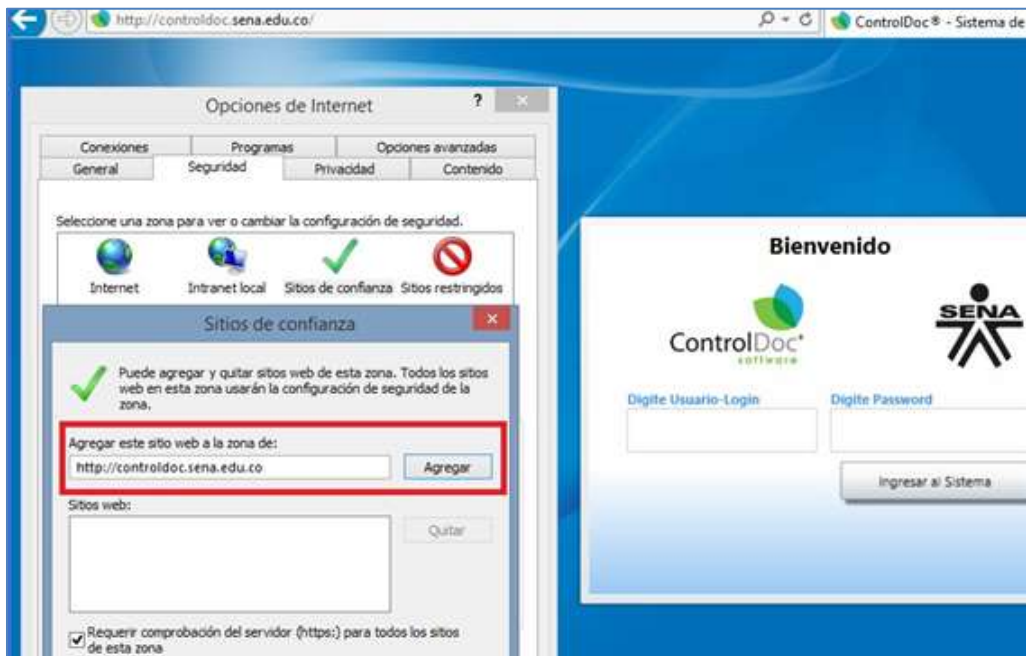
http://controldoc.sena.edu.co/

ControlDoc® - Sistema de

Opciones de Internet

?

Conexiones | Programas | Opciones avanzadas
General | Seguridad | Privacidad | Contenido

Seleccione una zona para ver o cambiar la configuración de seguridad.

Internet
Intranet local
Sitios de confianza
Sitios restringidos

Sitios de confianza

Puede agregar y quitar sitios web de esta zona. Todos los sitios web en esta zona usarán la configuración de seguridad de la zona.

Agregar este sitio web a la zona de:

http://controldoc.sena.edu.co

Agregar

Sitios web:

Quitar

Requerir comprobación del servidor (https:) para todos los sitios de esta zona

Bienvenido

ControlDoc software

SENA

Digite Usuario-Login

Digite Password

Ingresar al Sistema